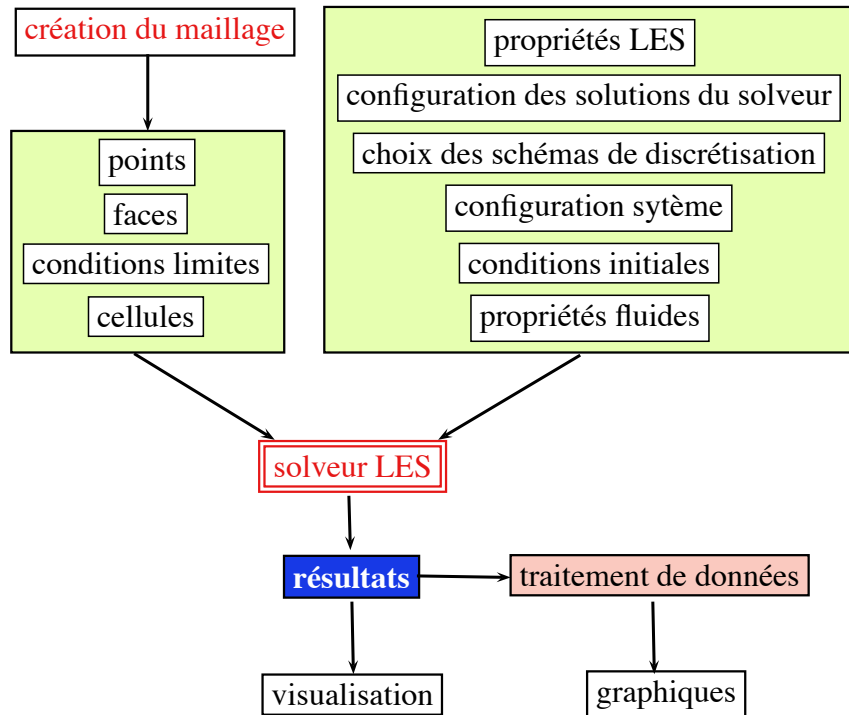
création du maillage

points
faces
conditions limites
cellules

propriétés LES
configuration des solutions du solveur
choix des schémas de discrétisation
configuration sytème
conditions initiales
propriétés fluides

solveur LES

résultats
traitement de données

visualisation
graphiques